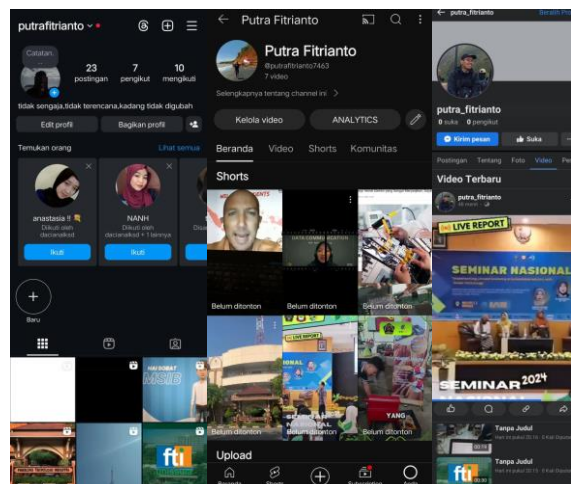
putrafitrianto

Catatan...

23 postingan
7 pengikut
10 mengikuti

tidak sengaja,tidak terencana,kadang tidak digubah

Edit profil
Bagikan profil

Temukan orang
Lihat semua

anastasia
Diikuti oleh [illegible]
Ikuti

NANH
Diikuti oleh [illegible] + 1 lainnya
Ikuti

Ikuti

Baru

Putra Fitrianto
@putrafitrianto7463
7 video
Selengkapnya tentang channel ini

Kelola video
ANALYTICS

Beranda
Video
Shorts
Komunitas

Shorts

Belum ditonton
Belum ditonton
Belum ditonton
Belum ditonton
Belum ditonton
Belum ditonton

Upload

putra_fitrianto
0 suka
0 pengikut

Kirim pesan
Suka

Postingan
Tentang
Foto
Video

Video Terbaru

putra_fitrianto

LIVE REPORT
SEMINAR NASIONAL
SEMINAR 2024

Tanpa Judul
Tanpa Judul